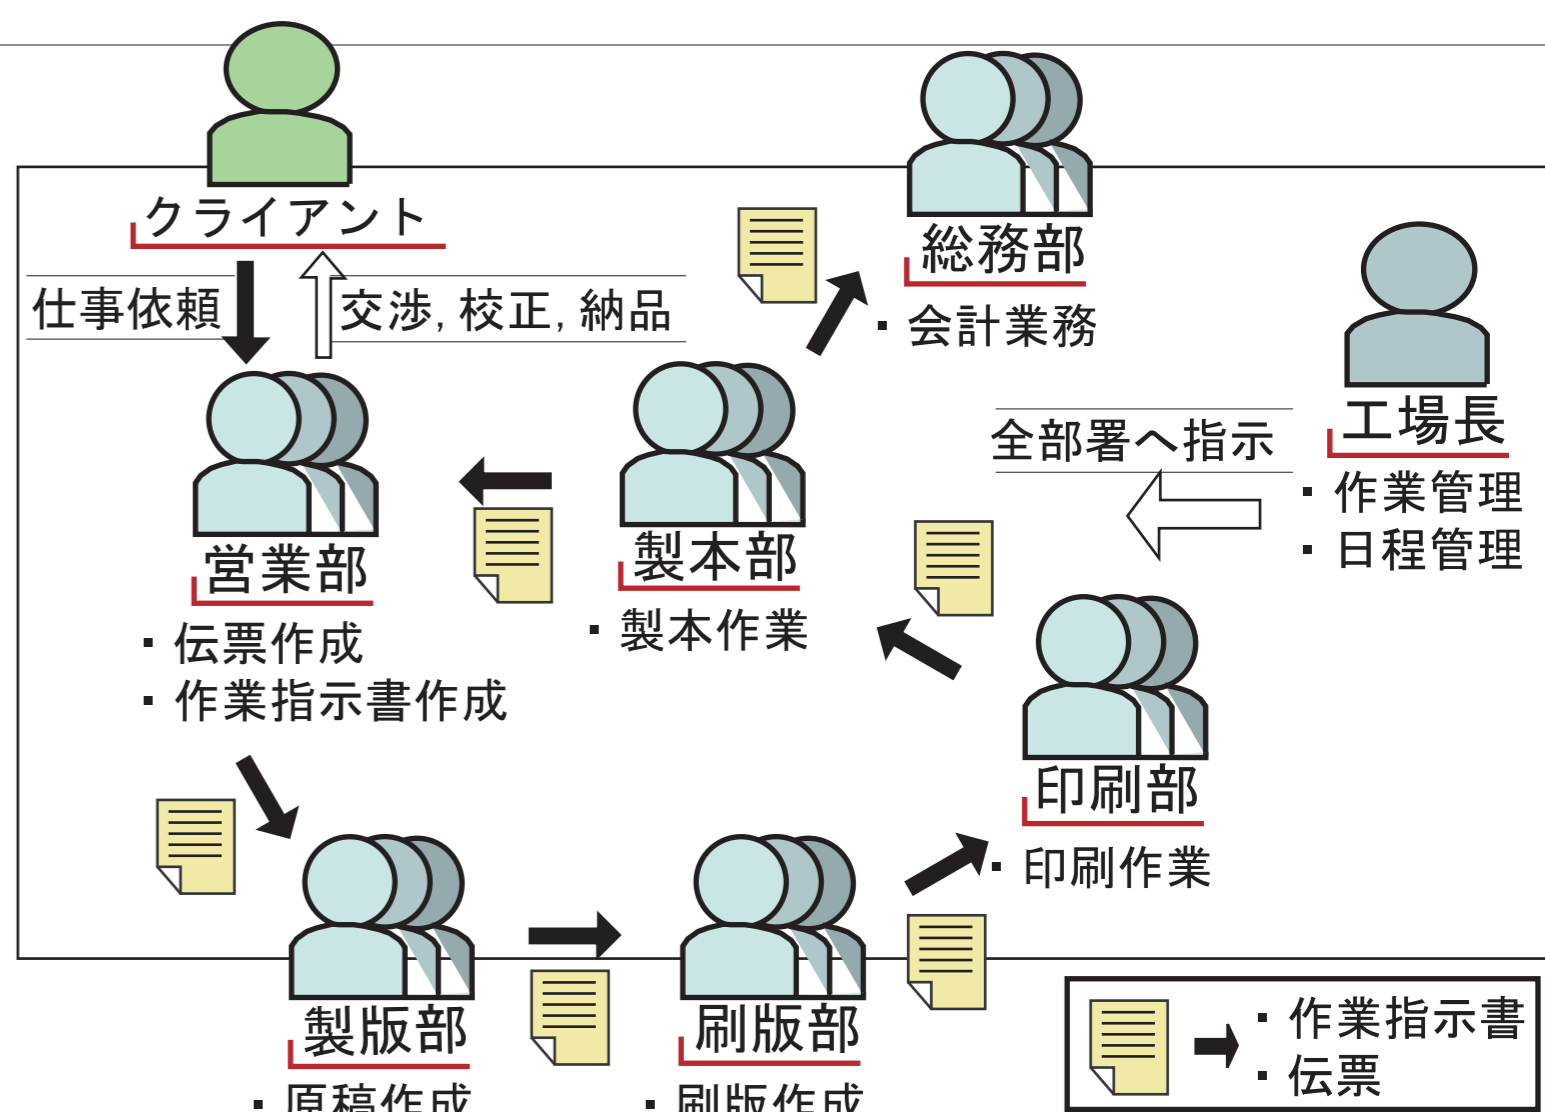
クライアント

仕事依頼

交渉, 校正, 納品

営業部

・伝票作成
・作業指示書作成

製本部

・製本作業

総務部

・会計業務

工場長

・作業管理
・日程管理

全部署へ指示

印刷部

・印刷作業

製版部

・原稿作成

刷版部

・刷版作成

・作業指示書
・伝票